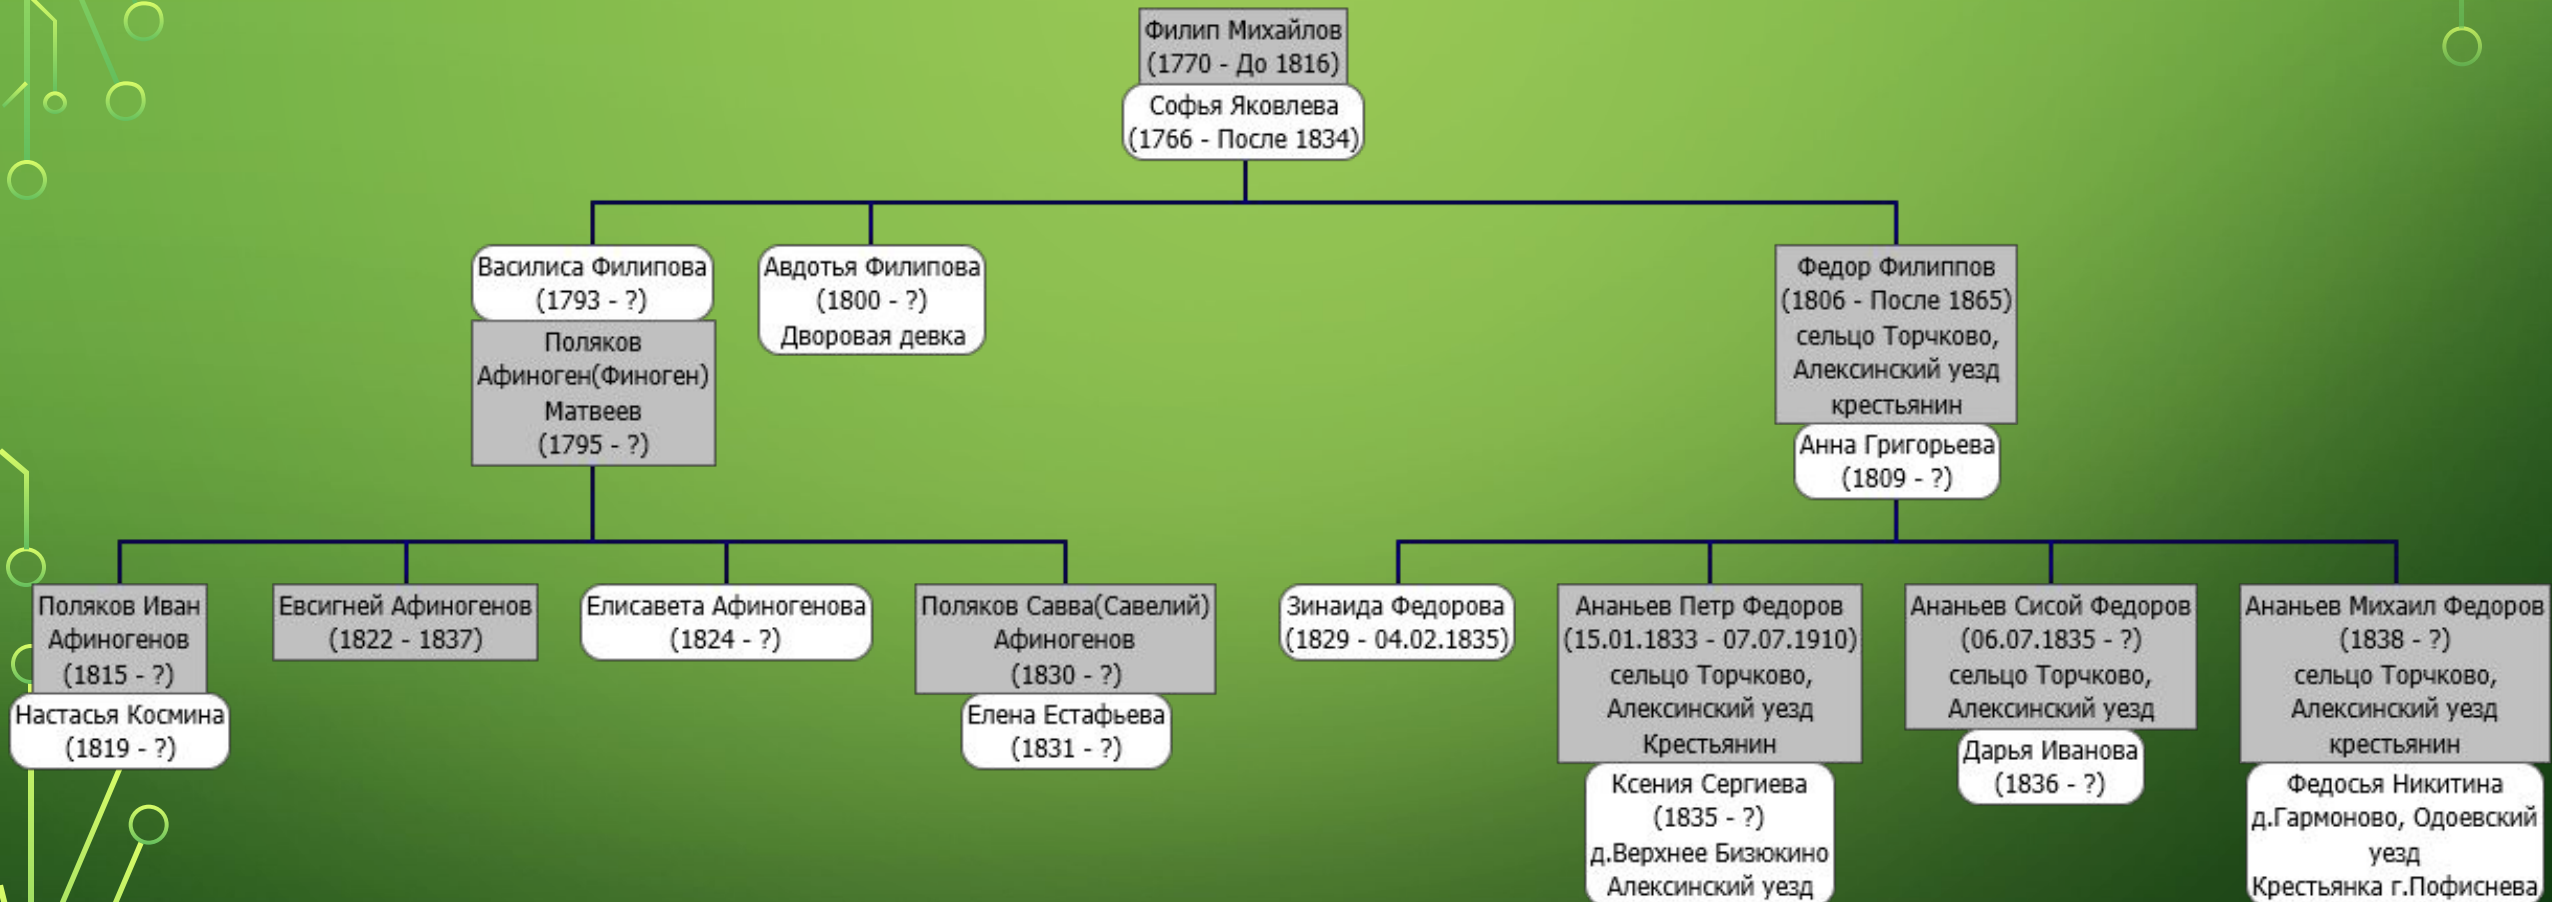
Филип Михайлов (1770 - До 1816)
Софья Яковлева (1766 - После 1834)

Василиса Филипова (1793 - ?)
Поляков Афиноген(Финоген) Матвеев (1795 - ?)

Авдотья Филипова (1800 - ?) Дворовая девка

Федор Филиппов (1806 - После 1865) сельцо Торчково, Алексинский уезд крестьянин
Анна Григорьева (1809 - ?)

Поляков Иван Афиногенов (1815 - ?)
Настасья Космина (1819 - ?)

Евсигней Афиногенов (1822 - 1837)

Елисавета Афиногенова (1824 - ?)

Поляков Савва(Савелий) Афиногенов (1830 - ?)
Елена Естафьева (1831 - ?)

Зинаида Федорова (1829 - 04.02.1835)

Ананьев Петр Федоров (15.01.1833 - 07.07.1910) сельцо Торчково, Алексинский уезд Крестьянин
Ксения Сергиева (1835 - ?) д.Верхнее Бизюкино Алексинский уезд

Ананьев Сисой Федоров (06.07.1835 - ?) сельцо Торчково, Алексинский уезд
Дарья Иванова (1836 - ?)

Ананьев Михаил Федоров (1838 - ?) сельцо Торчково, Алексинский уезд крестьянин
Федосья Никитина д.Гармоново, Одоевский уезд Крестьянка г.Пофиснева